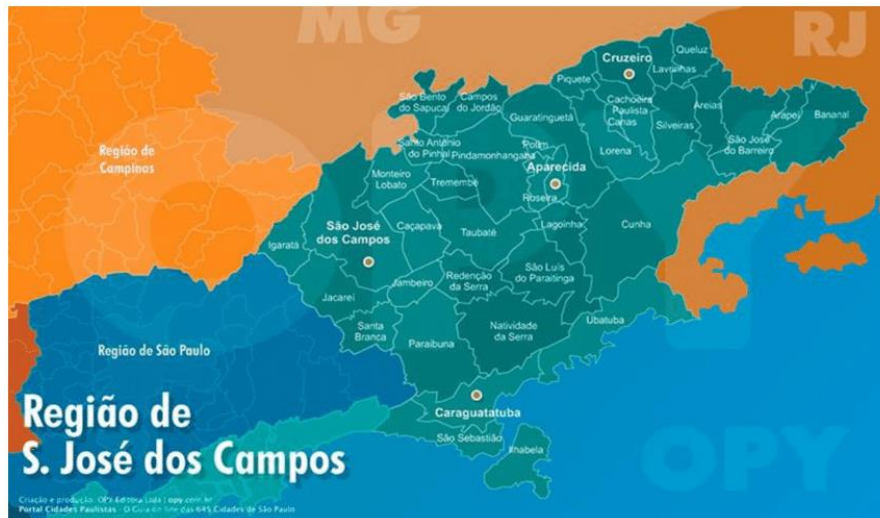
MG

RJ

Região de Campinas

Região de São Paulo

Região de S. José dos Campos

Cruzeiro
Queluz
Lavrinhas
Piquete
Cachoeira Paulista
Canas
Areias
Silveiras
Arapeí
Bananal
São José do Barreiro
São Bento do Sapucaí
Campos do Jordão
Guaratinguetá
Potim
Lorena
Santo Antônio do Pinhal
Pindamonhangaba
Aparecida
Monteiro Lobato
Tremembé
Roseira
São José dos Campos
Caçapava
Taubaté
Lagoinha
Cunha
Igaratá
Jambeiro
Redenção da Serra
São Luís do Paraitinga
Jacareí
Santa Branca
Paraibuna
Natividade da Serra
Ubatuba
Caraguatatuba
São Sebastião
Ilhabela

OPY

Criação e produção: OPY Editora Ltda | opy.com.br
Portal Cidades Paulistas - O Guia on line das 645 Cidades de São Paulo